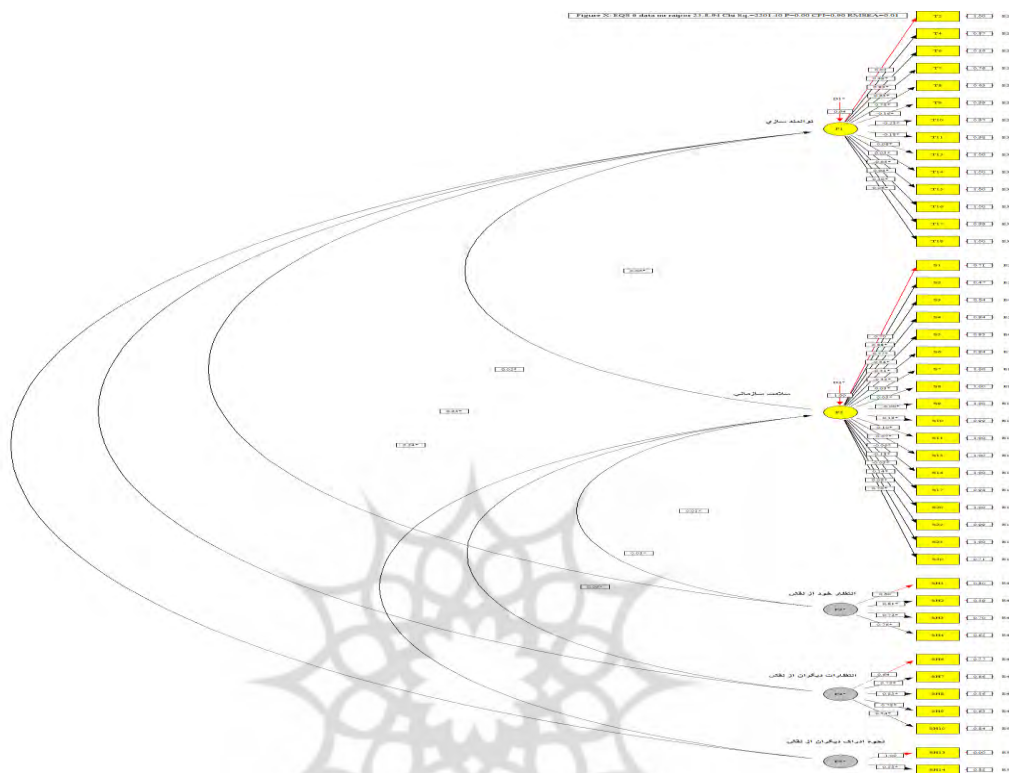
Figure X: EQS 6 data on saipos 21.8.91 Chi Sq.=2301.40 P=0.00 CFI=0.90 RMSEA=0.01

T1
T4
T6
T7
T8
T9
T10
T11
T12
T13
T15
T16
T17
T18

F1
توانمندسازی

S1
S2
S3
S4
S5
S6
S7
S8
S9
S10
S11
S13
S14
S17
S20
S22
S23
S26

F2
سلامت سازمانی

انتظار خود از تقلب
F3
SH1
SH2
SH3
SH4

انتظارات دیگران از تقلب
F4
SH6
SH7
SH8
SH9
SH10

نحوه ادراک دیگران از تقلب
F5
SH13
SH14

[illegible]